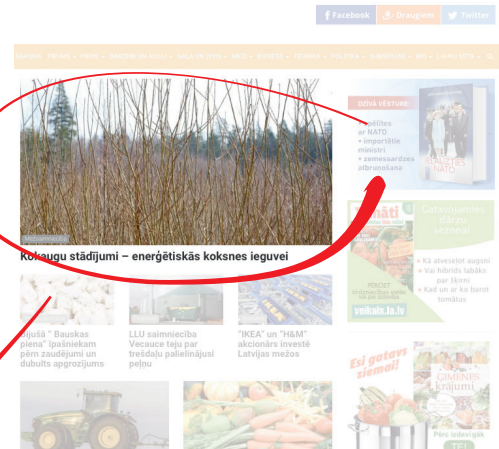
Facebook Draugiem Twitter

SĀKUMS · FINANSES · ZEMKOPĪBA · DĀRZKOPĪBA · MEŽS · BIZNESS · TEHNIKA · POLITIKA · REĢIONĀLĀ · BIO · LAUKU SĒTA

DZĪVĀ VĒSTURE
• Kā ātrāk iestāties NATO
• Par ko dūrās ministri
• Kas tie zemessardzes abrunošana

Mežsaimniecība
Kokaugu stādījumi – enerģētiskās koksnes ieguvei

Saimniecībai
Cena sēklas dārzs sezonai
• Kā atveselot augsni
• Vai hibrīds labāks par šķirni
• Kad un ar ko barot tomātus
PERCIET
veikals.la.lv

"Jaunā" Bauskas piena" īpašniekiem pērn zaudējumi un dubults apgrozījums

LLU saimniecība Vecauce teju par trešdaļu palielinājusi peļņu

"IKEA" un "H&M" akcionārs investē Latvijas mežos

Esi gatavs ziemai!
ZIEMNIEKS krājumi
Pērc tūlīt!